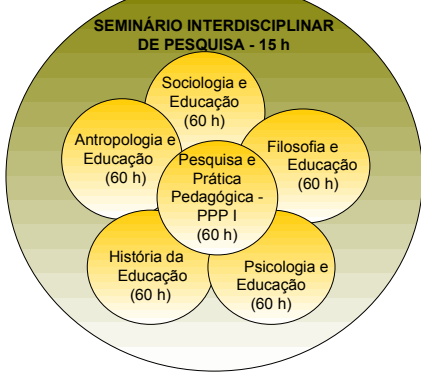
SEMINÁRIO INTERDISCIPLINAR DE PESQUISA - 15 h

Sociologia e Educação (60 h)

Antropologia e Educação (60 h)

Filosofia e Educação (60 h)

Pesquisa e Prática Pedagógica - PPP I (60 h)

História da Educação (60 h)

Psicologia e Educação (60 h)